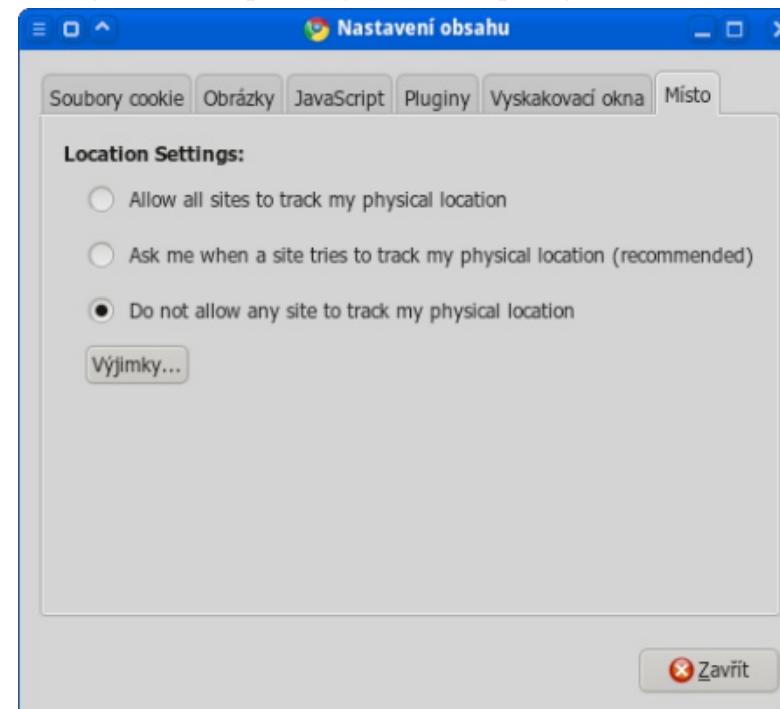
Nastavení obsahu

Soubory cookie | Obrázky | JavaScript | Pluginy | Vyskakovací okna | Místo

Location Settings:

Allow all sites to track my physical location

Ask me when a site tries to track my physical location (recommended)

Do not allow any site to track my physical location

Výjimky...

Zavřít